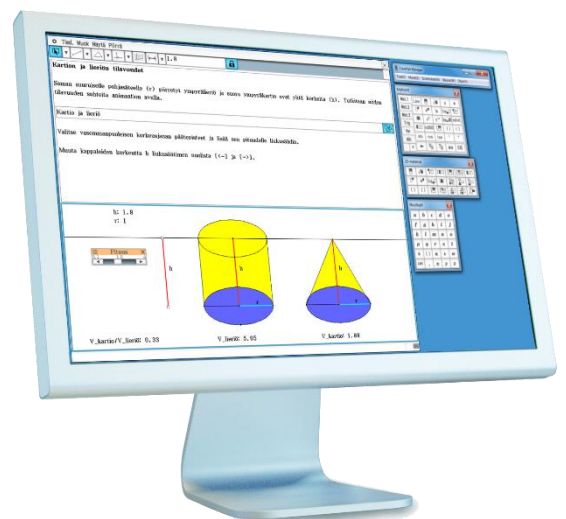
Tied. Muok Näytä Piirrä

1.8

Kartion ja lieriön tilavuudet

Samaan suuruisella pohjaympyrällä (r) piirretyt ympyrälieriö ja suora ympyräkartio ovat yhtä korkeita (h). Tutkitaan niiden tilavuuksien suhdetta animaation avulla.

Kartio ja lieriö

Valitse vasemmanpuoleisen korkeusjanan päätepisteet ja lisää ne pisteelle liukusäädin.

Muuta kappaleiden korkeutta h liukusäätimen nuolista (<-) ja (->).

h: 1.8
r: 1

Pituus

h

h

r

h

r

V_kartio/V_lieriö: 0.33

V_lieriö: 5.65

V_kartio: 1.88